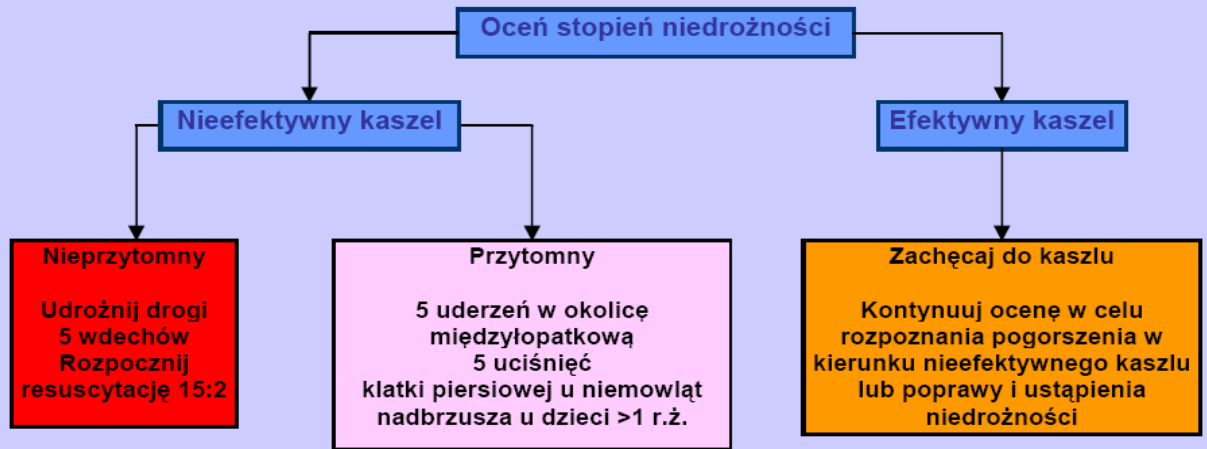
Oceń stopień niedrożności

Nieefektywny kaszel

Efektywny kaszel

Nieprzytomny

Udrożnij drogi
5 wdechów
Rozpocznij
resuscytację 15:2

Przytomny

5 uderzeń w okolicę
międzyłopatkową
5 uciśnięć
klatki piersiowej u niemowląt
nadbrzusza u dzieci >1 r.ż.

Zachęcaj do kaszlu

Kontynuuj ocenę w celu
rozpoznania pogorszenia w
kierunku nieefektywnego kaszlu
lub poprawy i ustąpienia
niedrożności